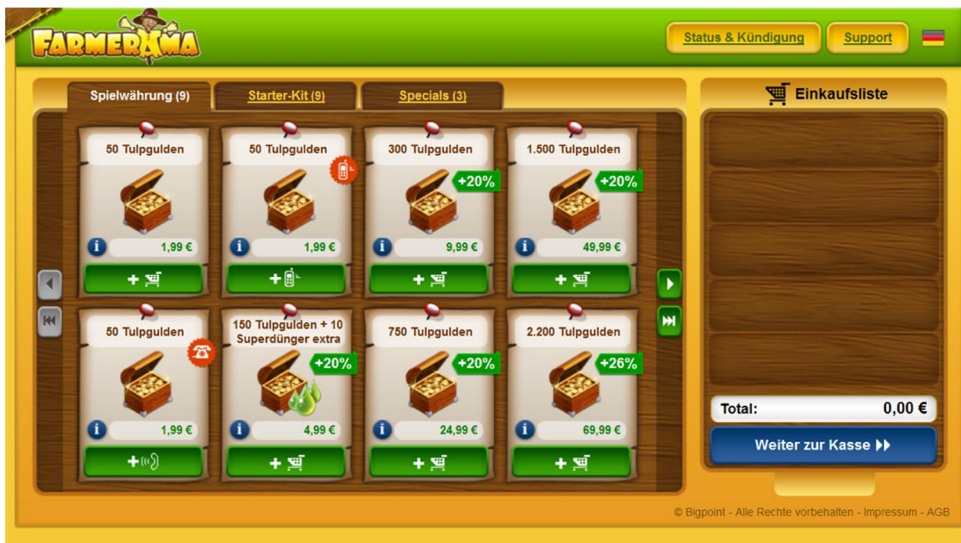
FARMERAMA

Status & Kündigung
Support

Spielwährung (9)
Starter-Kit (9)
Specials (3)

Einkaufsliste

50 Tulpgulden
i 1,99 €
+

50 Tulpgulden
i 1,99 €
+

300 Tulpgulden
+20%
i 9,99 €
+

1.500 Tulpgulden
+20%
i 49,99 €
+

50 Tulpgulden
i 1,99 €
+

150 Tulpgulden + 10 Superdünger extra
+20%
i 4,99 €
+

750 Tulpgulden
+20%
i 24,99 €
+

2.200 Tulpgulden
+26%
i 69,99 €
+

Total: 0,00 €

Weiter zur Kasse

© Bigpoint - Alle Rechte vorbehalten - Impressum - AGB